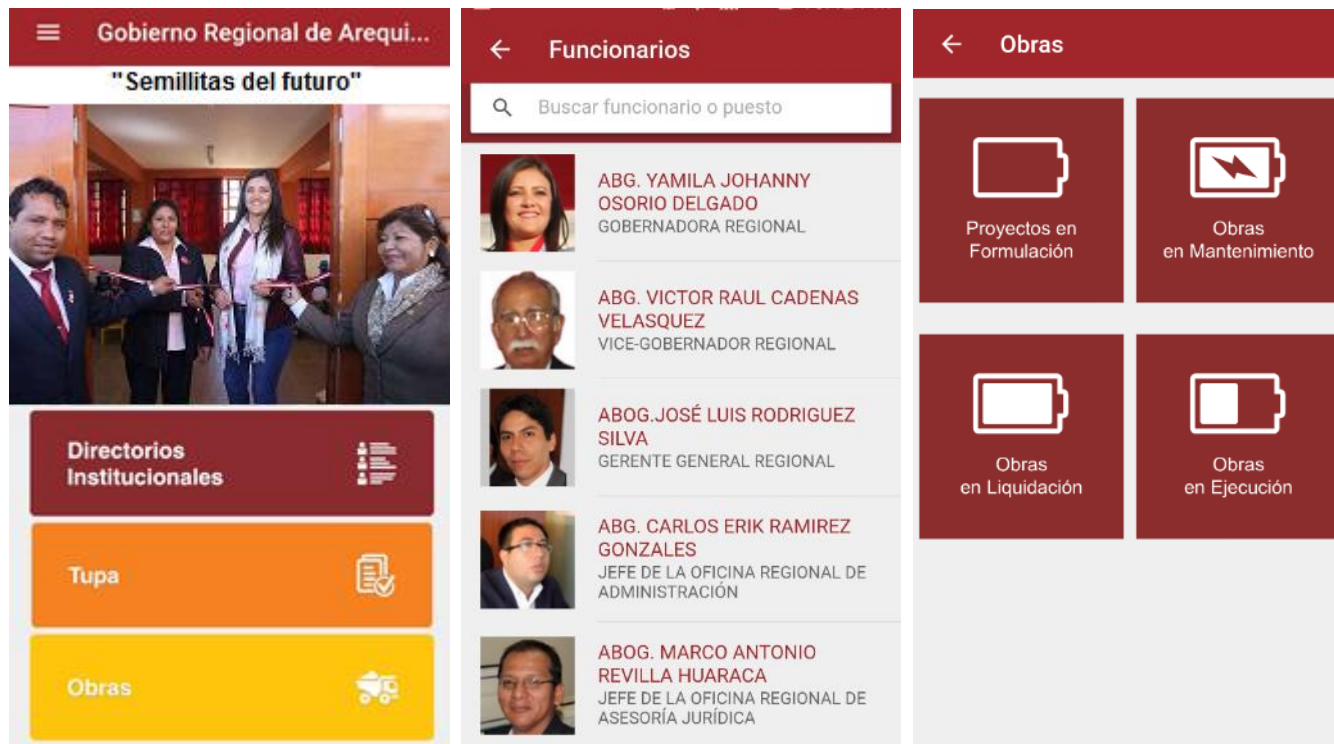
Gobierno Regional de Arequi...

"Semillitas del futuro"

Directorios Institucionales

Tupa

Obras

Funcionarios

Buscar funcionario o puesto

ABG. YAMILA JOHANNY OSORIO DELGADO
GOBERNADORA REGIONAL

ABG. VICTOR RAUL CADENAS VELASQUEZ
VICE-GOBERNADOR REGIONAL

ABOG.JOSÉ LUIS RODRIGUEZ SILVA
GERENTE GENERAL REGIONAL

ABG. CARLOS ERIK RAMIREZ GONZALES
JEFE DE LA OFICINA REGIONAL DE ADMINISTRACIÓN

ABOG. MARCO ANTONIO REVILLA HUARACA
JEFE DE LA OFICINA REGIONAL DE ASESORÍA JURÍDICA

Obras

Proyectos en Formulación

Obras en Mantenimiento

Obras en Liquidación

Obras en Ejecución